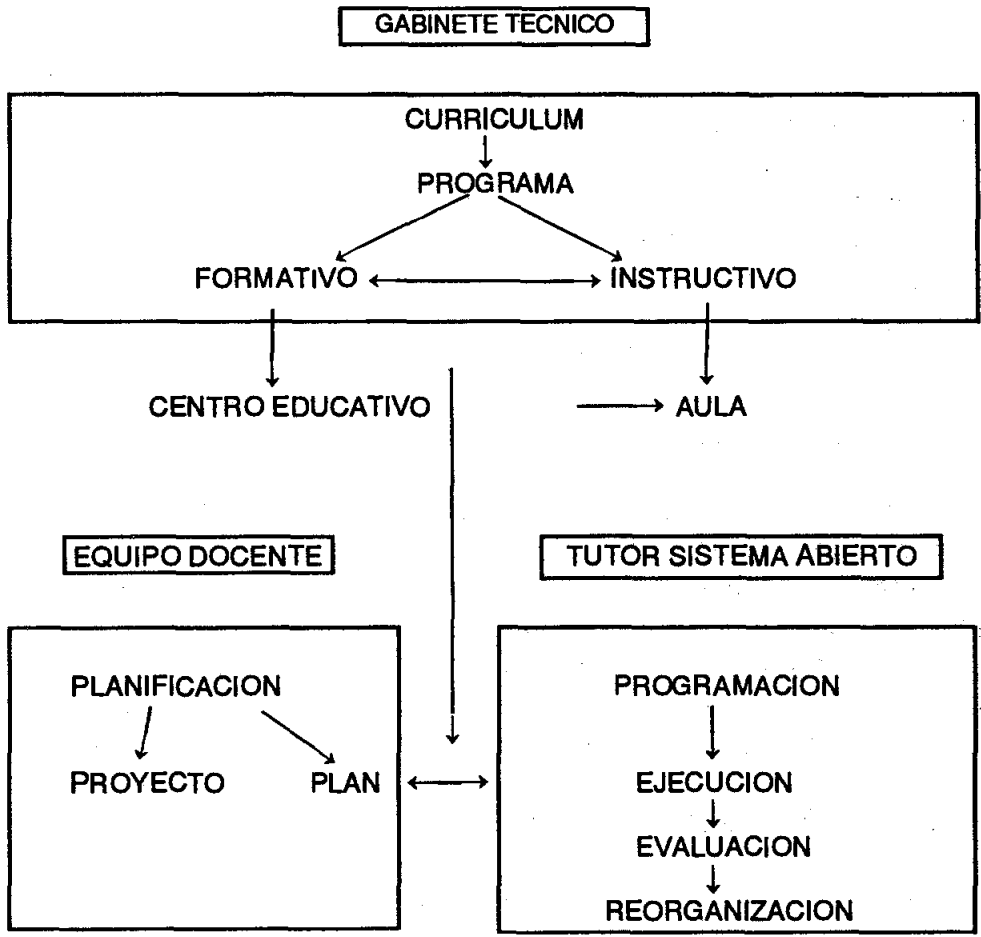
GABINETE TECNICO

CURRICULUM

PROGRAMA

FORMATIVO

INSTRUCTIVO

CENTRO EDUCATIVO

AULA

EQUIPO DOCENTE

TUTOR SISTEMA ABIERTO

PLANIFICACION

PROYECTO

PLAN

PROGRAMACION

EJECUCION

EVALUACION

REORGANIZACION